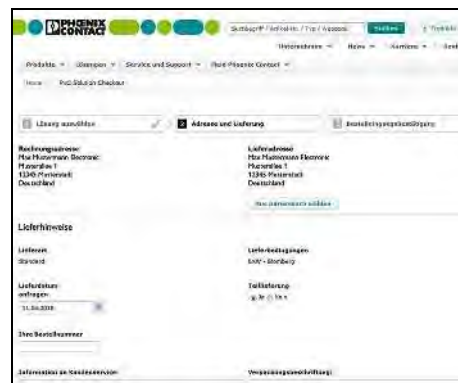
PHOENIX CONTACT

Suchbegriff / Artikel-Nr. / Typ / Auswahl

Suchen

Unternehmen ▾ News ▾ Karriere ▾

Produkte ▾ Lösungen ▾ Service und Support ▾ Rund Phoenix Contact ▾

Home Prof. Solution Checkout

Lösung auswählen

Adresse und Lieferung

Bestellungsbestätigung

Rechnungsadresse:
Max Mustermann Electronic
Musterallee 1
12345 Musterstadt
Deutschland

Lieferadresse:
Max Mustermann Electronic
Musterallee 1
12345 Musterstadt
Deutschland

Neue Lieferadresse hinzufügen

Lieferhinweise

Lieferart:
Standard

Lieferbedingungen:
EXW - Blomberg

Lieferdatum anfragen:
11.04.2018

Teillieferung:
Ja Nein

Ihre Bestellnummer

Information an Kundenservice

Verpackungsbeschriftung: